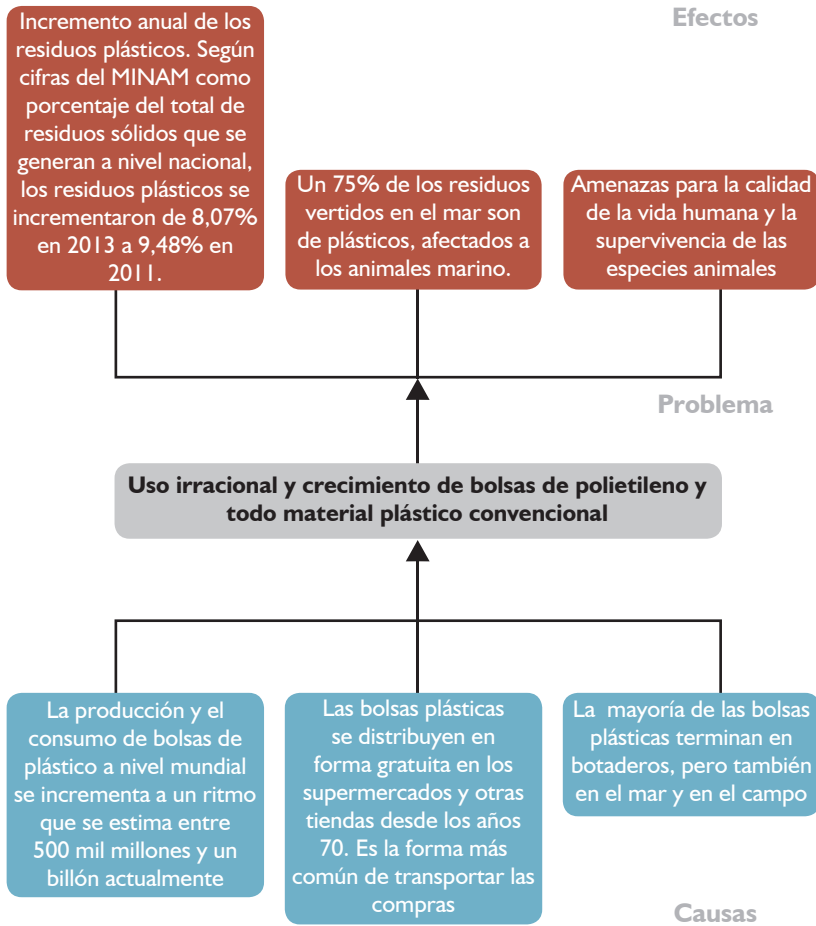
Efectos

Incremento anual de los residuos plásticos. Según cifras del MINAM como porcentaje del total de residuos sólidos que se generan a nivel nacional, los residuos plásticos se incrementaron de 8,07% en 2013 a 9,48% en 2011.

Un 75% de los residuos vertidos en el mar son de plásticos, afectados a los animales marino.

Amenazas para la calidad de la vida humana y la supervivencia de las especies animales

Problema

Uso irracional y crecimiento de bolsas de polietileno y todo material plástico convencional

La producción y el consumo de bolsas de plástico a nivel mundial se incrementa a un ritmo que se estima entre 500 mil millones y un billón actualmente

Las bolsas plásticas se distribuyen en forma gratuita en los supermercados y otras tiendas desde los años 70. Es la forma más común de transportar las compras

La mayoría de las bolsas plásticas terminan en botaderos, pero también en el mar y en el campo

Causas